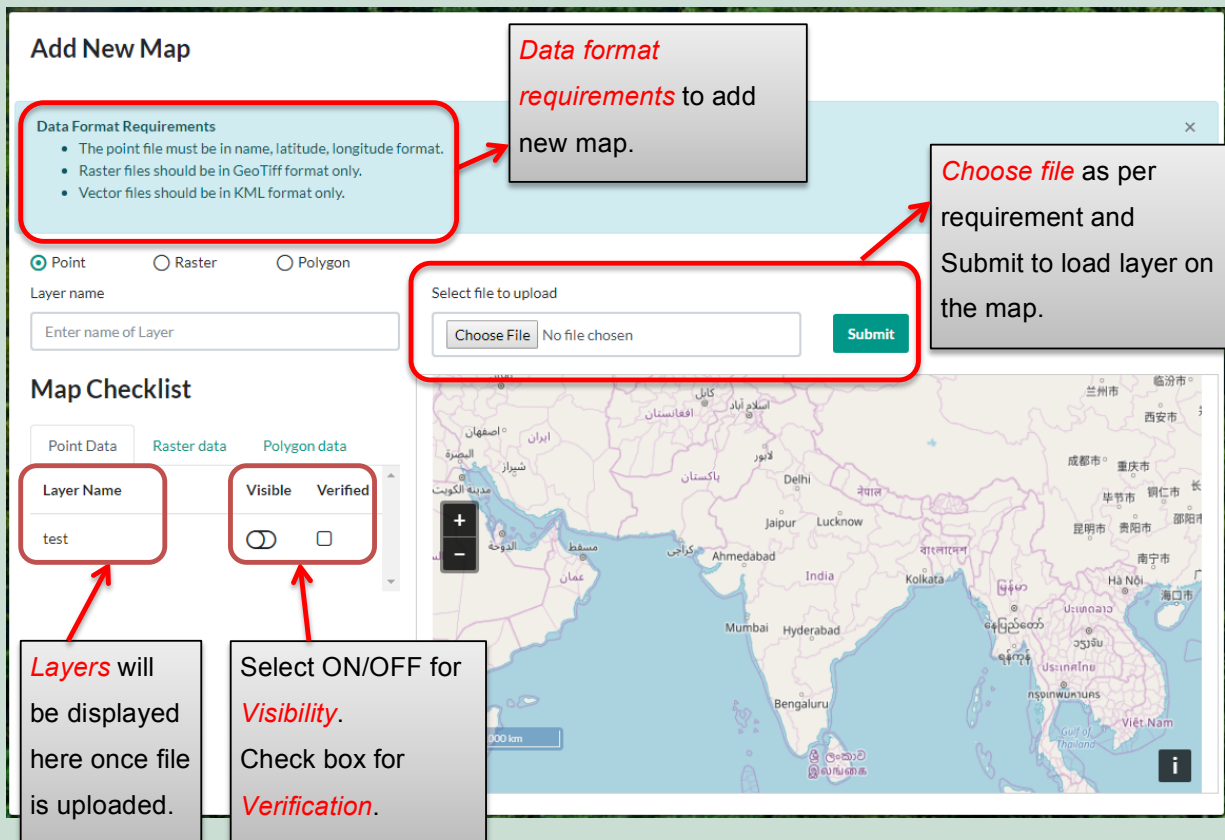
Add New Map

Data format requirements to add new map.

Data Format Requirements
- The point file must be in name, latitude, longitude format.
- Raster files should be in GeoTiff format only.
- Vector files should be in KML format only.

×

Choose file as per requirement and Submit to load layer on the map.

Point Raster Polygon

Layer name

Enter name of Layer

Select file to upload

Choose File No file chosen

Submit

Map Checklist

Point Data Raster data Polygon data

| Layer Name | Visible | Verified |
|---|---|---|
| test | | |

+
−

کابل اسلام آباد افغانستان اصفهان ایران شیراز البصرة لاہور پاکستان مدينة الكويت الدوحة مسقط كراچی عمان Delhi नेपाल Jaipur Lucknow Ahmedabad India বাংলাদেশ Kolkata Mumbai Hyderabad Bengaluru ශ්‍රී ලංකාව இலங்கை 兰州市 临汾市 西安市 成都市 重庆市 毕节市 铜仁市 昆明市 贵阳市 邵阳市 南宁市 Hà Nội 海口市 ປະເທດລາວ ပြည်ထောင်စု ประเทศไทย กรุงเทพมหานคร Việt Nam Gulf of Thailand 000 km

i

Layers will be displayed here once file is uploaded.

Select ON/OFF for Visibility. Check box for Verification.